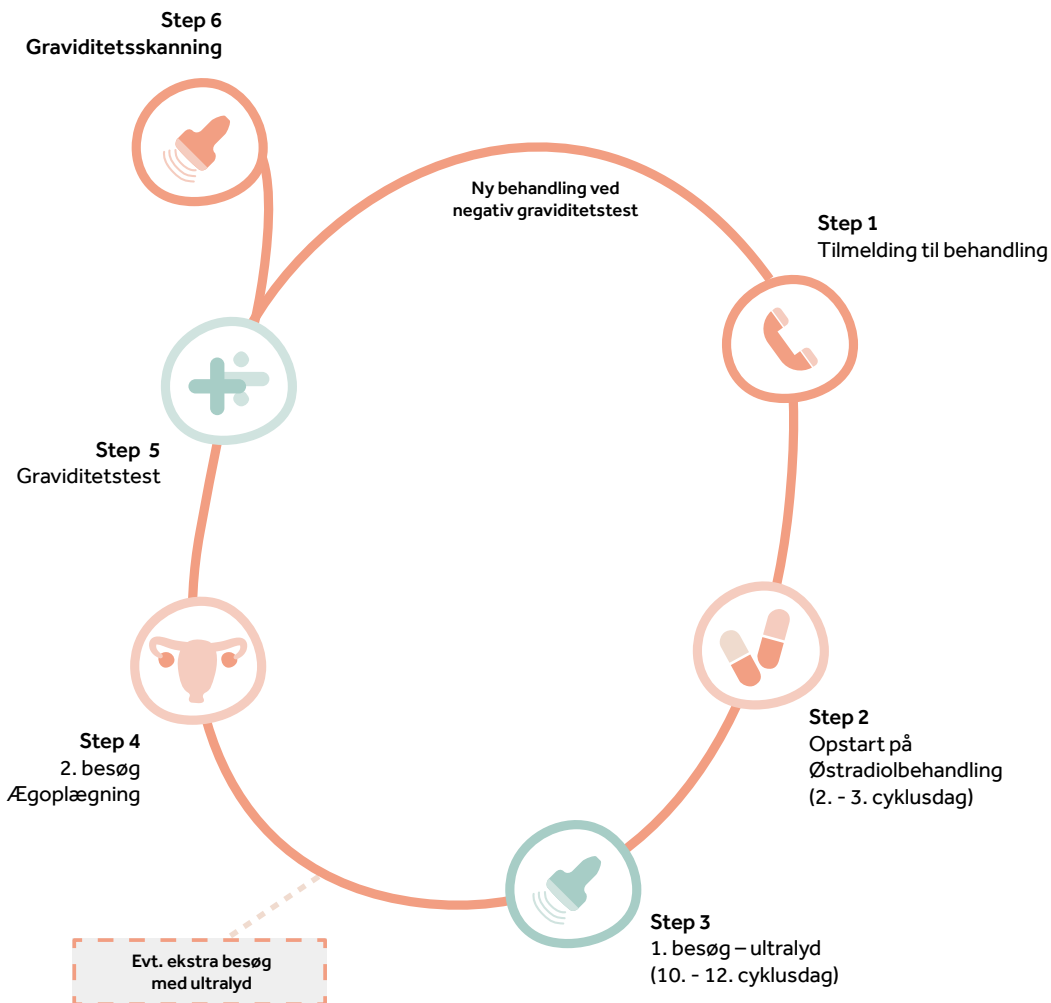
Step 6
Graviditetsskanning

Ny behandling ved negativ graviditetstest

Step 1
Tilmelding til behandling

Step 5
Graviditetstest

Step 2
Opstart på Østradiolbehandling
(2. - 3. cyklusdag)

Step 4
2. besøg
Ægoplægning

Step 3
1. besøg – ultralyd
(10. - 12. cyklusdag)

Evt. ekstra besøg med ultralyd